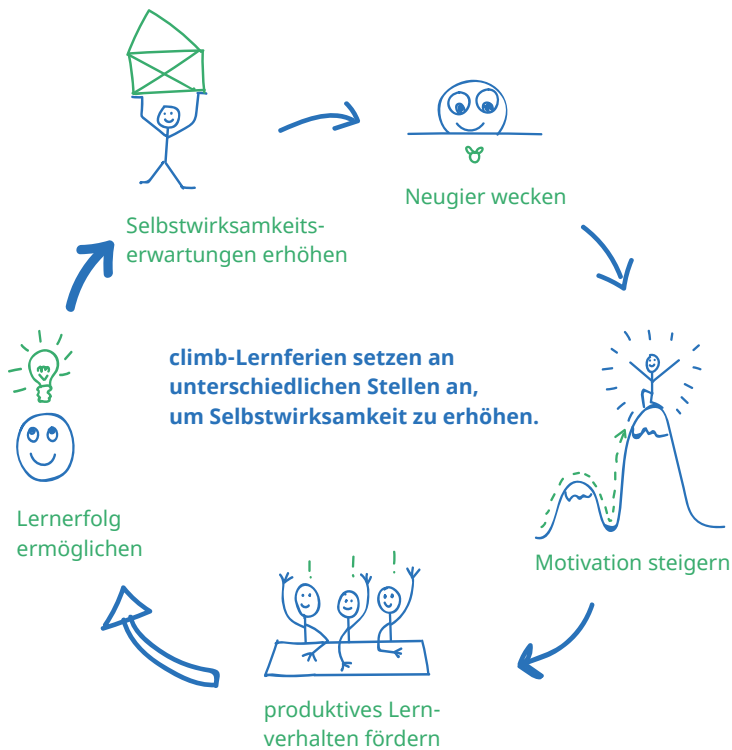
Selbstwirksamkeitserwartungen erhöhen

Neugier wecken

climb-Lernferien setzen an unterschiedlichen Stellen an, um Selbstwirksamkeit zu erhöhen.

Motivation steigern

produktives Lernverhalten fördern

Lernerfolg ermöglichen